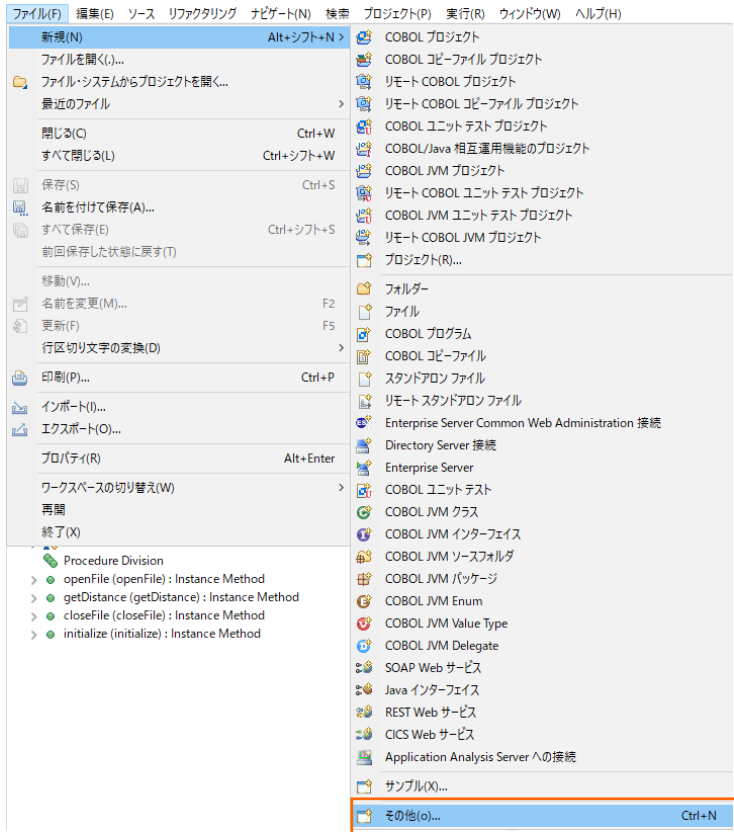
ファイル(F) 編集(E) ソース リファクタリング ナビゲート(N) 検索 プロジェクト(P) 実行(R) ウィンドウ(W) ヘルプ(H)

新規(N) Alt+シフト+N >
ファイルを開く(.)...
ファイル・システムからプロジェクトを開く...
最近のファイル >
閉じる(C) Ctrl+W
すべて閉じる(L) Ctrl+シフト+W
保存(S) Ctrl+S
名前を付けて保存(A)...
すべて保存(E) Ctrl+シフト+S
前回保存した状態に戻す(T)
移動(V)...
名前を変更(M)... F2
更新(F) F5
行区切り文字の変換(D) >
印刷(P)... Ctrl+P
インポート(I)...
エクスポート(O)...
プロパティ(R) Alt+Enter
ワークスペースの切り替え(W) >
再開
終了(X)

Procedure Division
openFile (openFile) : Instance Method
getDistance (getDistance) : Instance Method
closeFile (closeFile) : Instance Method
initialize (initialize) : Instance Method

COBOL プロジェクト
COBOL コピーファイル プロジェクト
リモート COBOL プロジェクト
リモート COBOL コピーファイル プロジェクト
COBOL ユニット テスト プロジェクト
COBOL/Java 相互運用機能のプロジェクト
COBOL JVM プロジェクト
リモート COBOL ユニット テスト プロジェクト
COBOL JVM ユニット テスト プロジェクト
リモート COBOL JVM プロジェクト
プロジェクト(R)...
フォルダー
ファイル
COBOL プログラム
COBOL コピーファイル
スタンドアロン ファイル
リモート スタンドアロン ファイル
Enterprise Server Common Web Administration 接続
Directory Server 接続
Enterprise Server
COBOL ユニット テスト
COBOL JVM クラス
COBOL JVM インターフェイス
COBOL JVM ソースフォルダ
COBOL JVM パッケージ
COBOL JVM Enum
COBOL JVM Value Type
COBOL JVM Delegate
SOAP Web サービス
Java インターフェイス
REST Web サービス
CICS Web サービス
Application Analysis Server への接続
サンプル(X)...
その他(o)... Ctrl+N